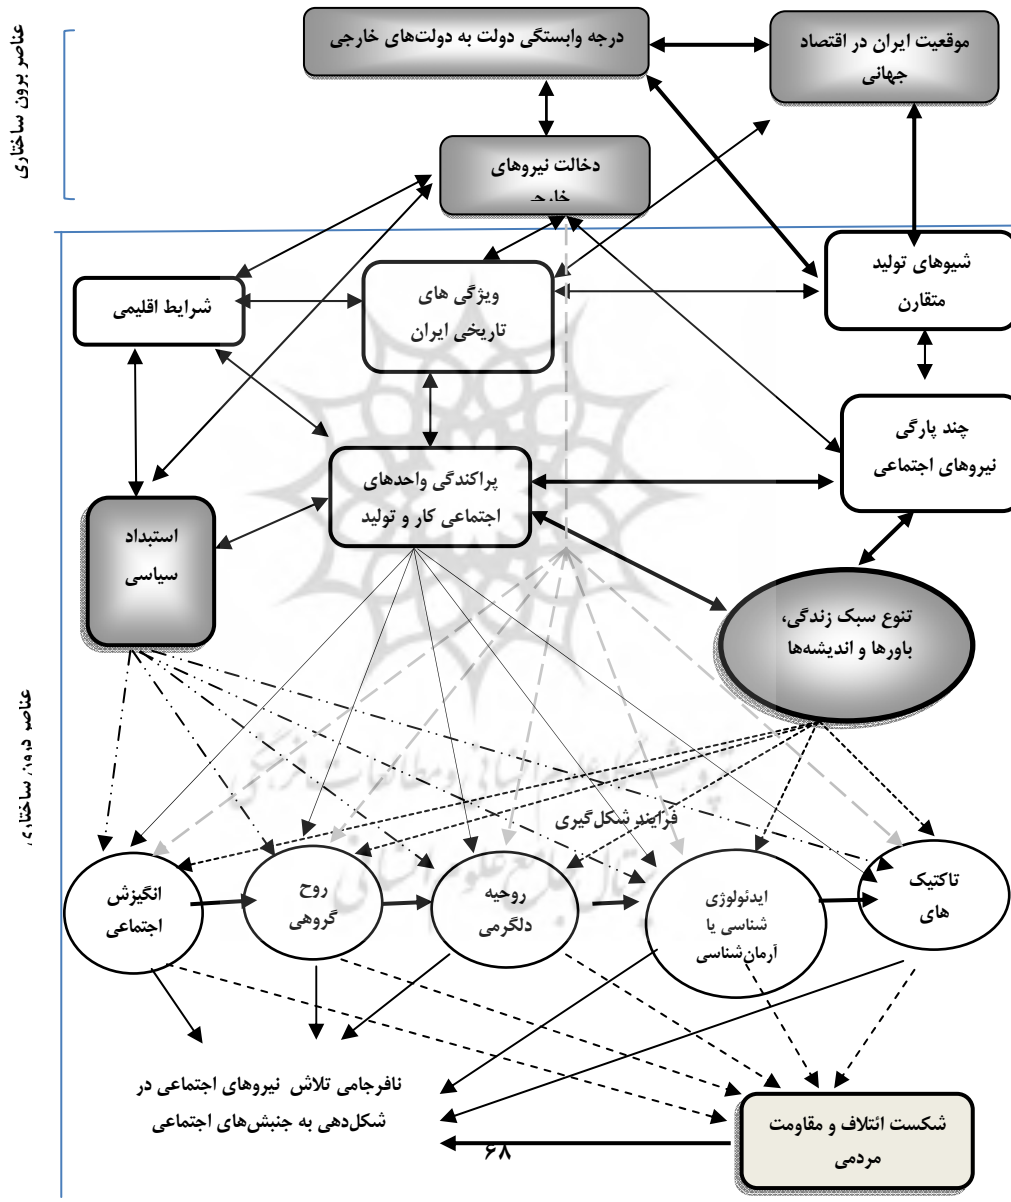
عناصر برون ساختاری

درجه وابستگی دولت به دولت‌های خارجی

موقعیت ایران در اقتصاد جهانی

دخالت نیروهای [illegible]

شرایط اقلیمی

ویژگی های تاریخی ایران

شیوهای تولید متقارن

چند پارگی نیروهای اجتماعی

پراکندگی واحدهای اجتماعی کار و تولید

استبداد سیاسی

تنوع سبک زندگی، باورها و اندیشه‌ها

عناصر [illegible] ساختاری

فرایند شکل‌گیری

انگیزش اجتماعی

روح گروهی

روحیه دلگرمی

ایدئولوژی شناسی یا آرمان‌شناسی

تاکتیک های

نافرجامی تلاش نیروهای اجتماعی در شکل‌دهی به جنبش‌های اجتماعی

شکست ائتلاف و مقاومت مردمی

۶۸